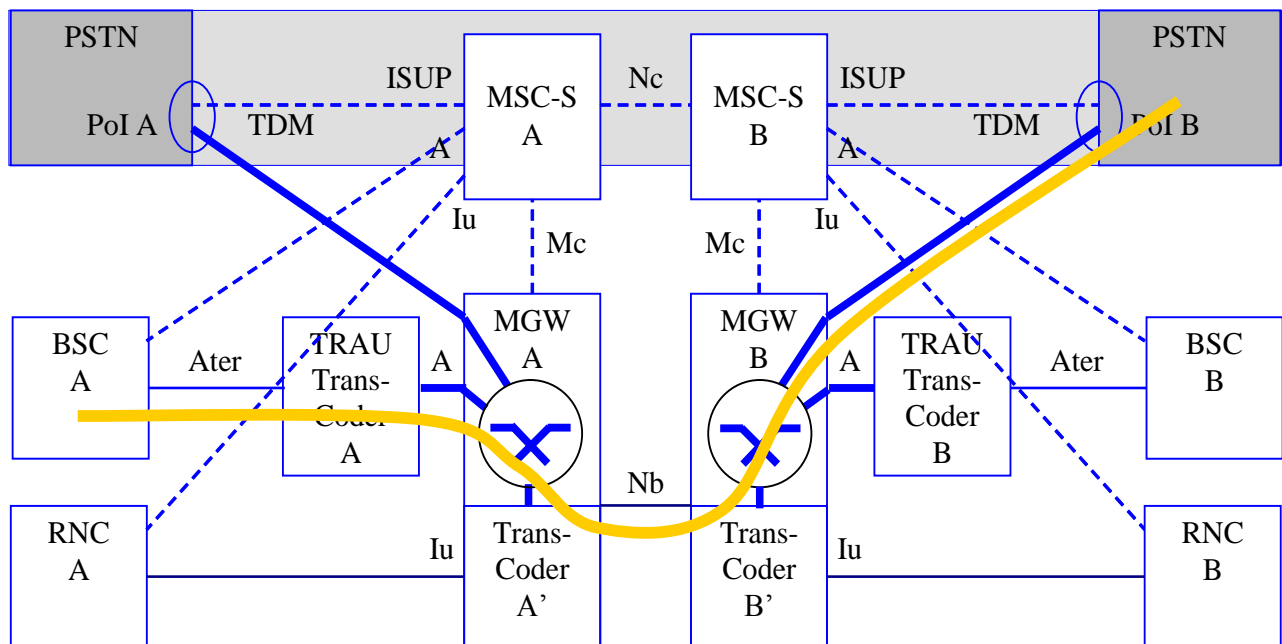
PSTN

PoI A

ISUP

TDM

A

MSC-S A

Nc

MSC-S B

ISUP

TDM

PSTN

PoI B

A

Iu

Mc

Mc

Iu

BSC A

Ater

TRAU Trans-Coder A

A

MGW A

MGW B

A

TRAU Trans-Coder B

Ater

BSC B

Nb

RNC A

Iu

Trans-Coder A'

Trans-Coder B'

Iu

RNC B